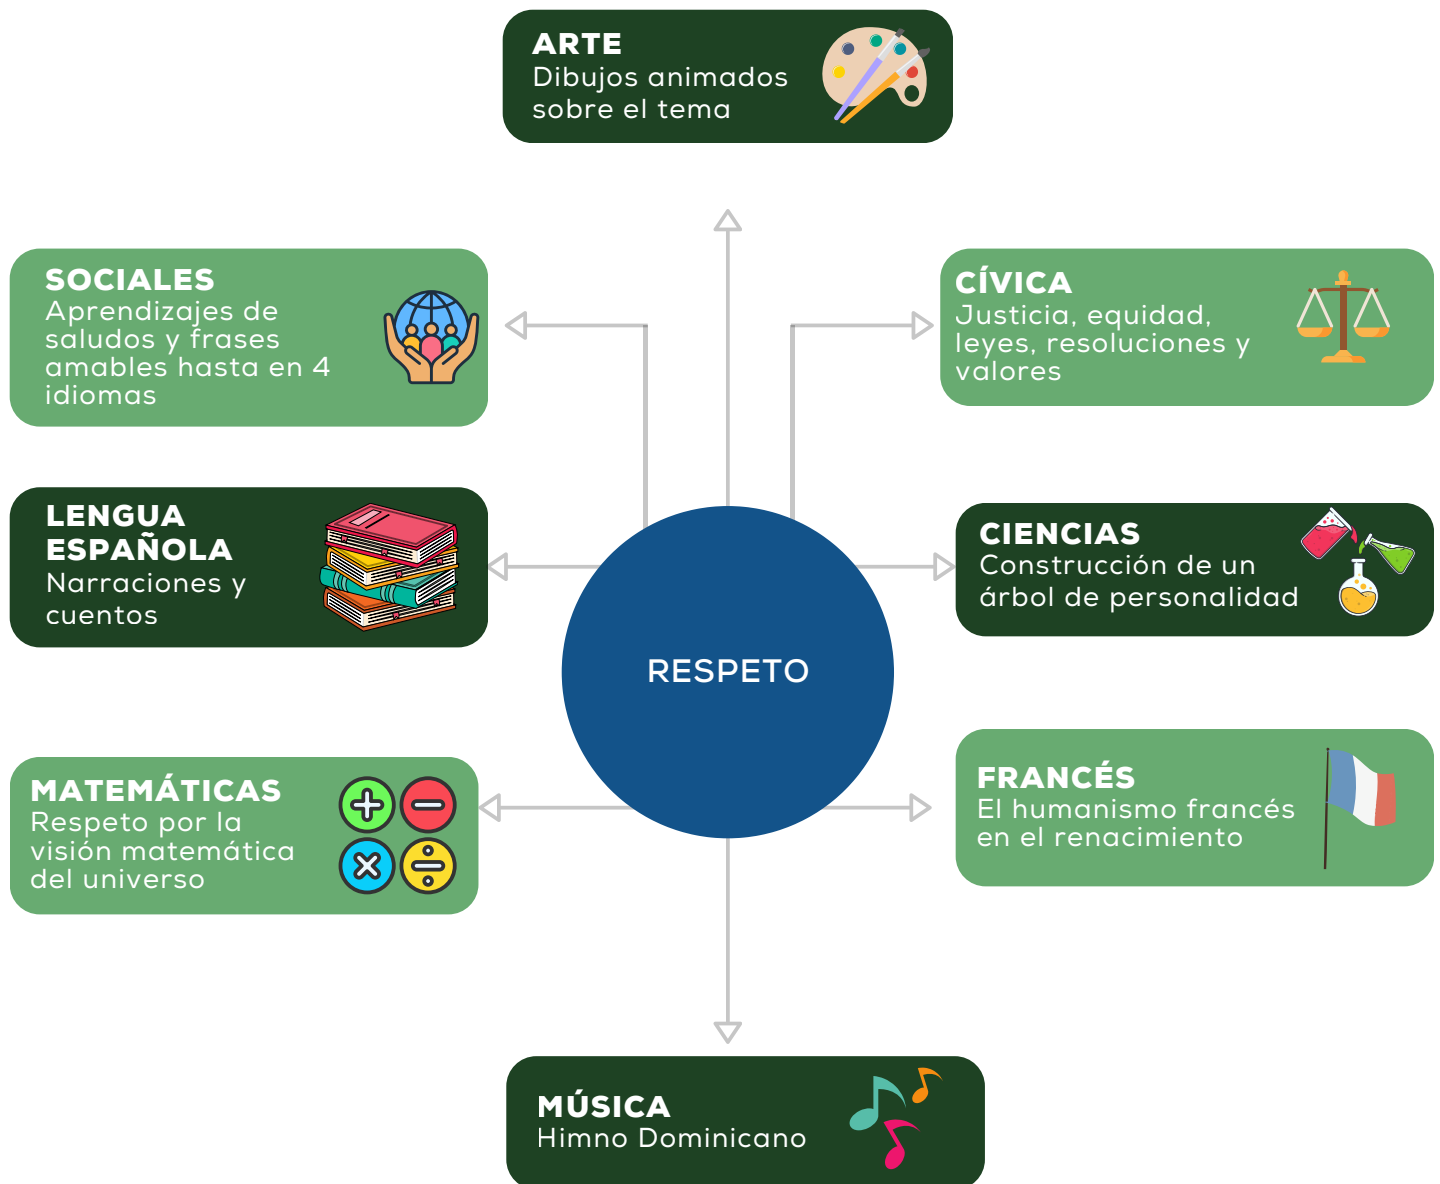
ARTE
Dibujos animados sobre el tema

SOCIALES
Aprendizajes de saludos y frases amables hasta en 4 idiomas

CÍVICA
Justicia, equidad, leyes, resoluciones y valores

LENGUA ESPAÑOLA
Narraciones y cuentos

CIENCIAS
Construcción de un árbol de personalidad

RESPETO

MATEMÁTICAS
Respeto por la visión matemática del universo

FRANCÉS
El humanismo francés en el renacimiento

MÚSICA
Himno Dominicano